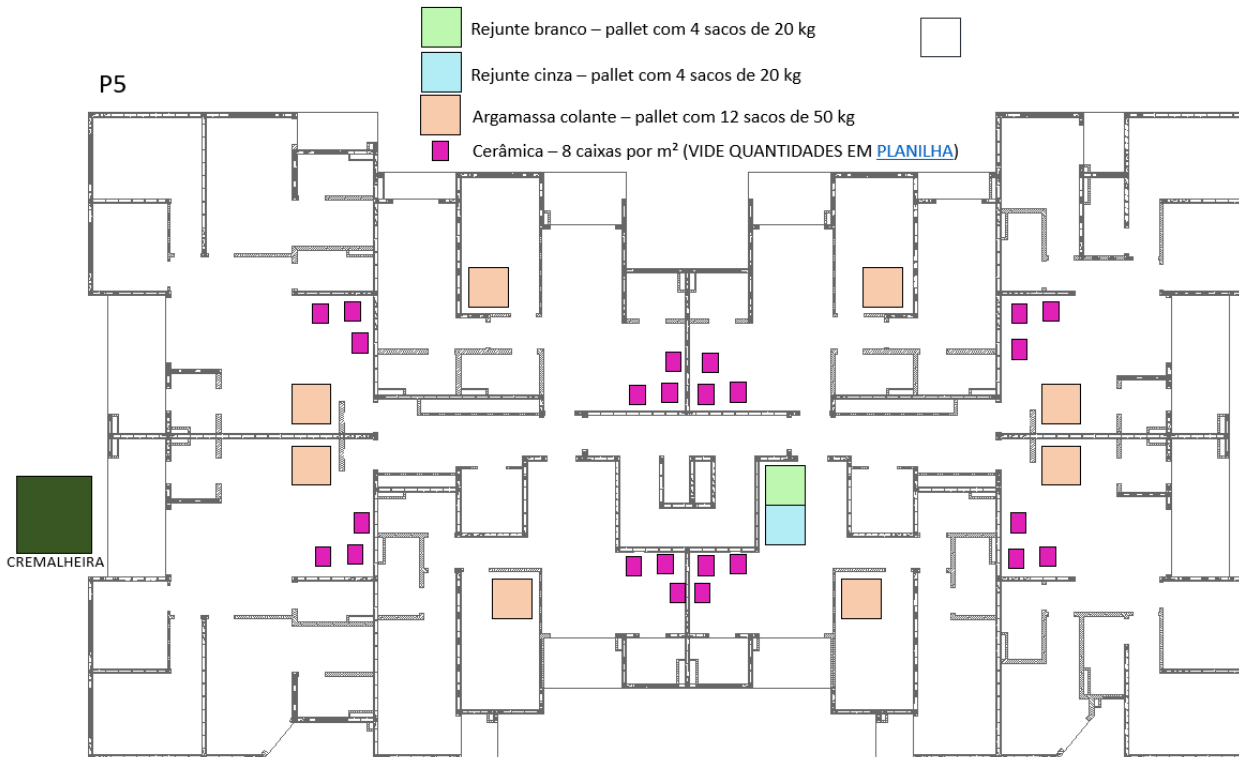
Rejunte branco – pallet com 4 sacos de 20 kg

Rejunte cinza – pallet com 4 sacos de 20 kg

Argamassa colante – pallet com 12 sacos de 50 kg

Cerâmica – 8 caixas por m² (VIDE QUANTIDADES EM PLANILHA)

P5

CREMALHEIRA